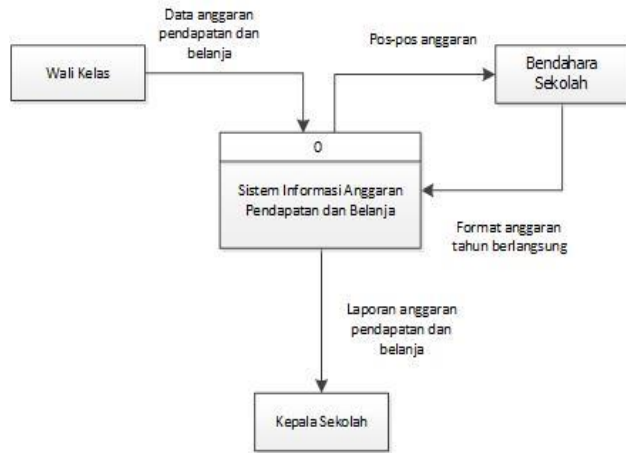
Data anggaran pendapatan dan belanja

Wali Kelas

Pos-pos anggaran

Bendahara Sekolah

0

Sistem Informasi Anggaran Pendapatan dan Belanja

Format anggaran tahun berlangsung

Laporan anggaran pendapatan dan belanja

Kepala Sekolah